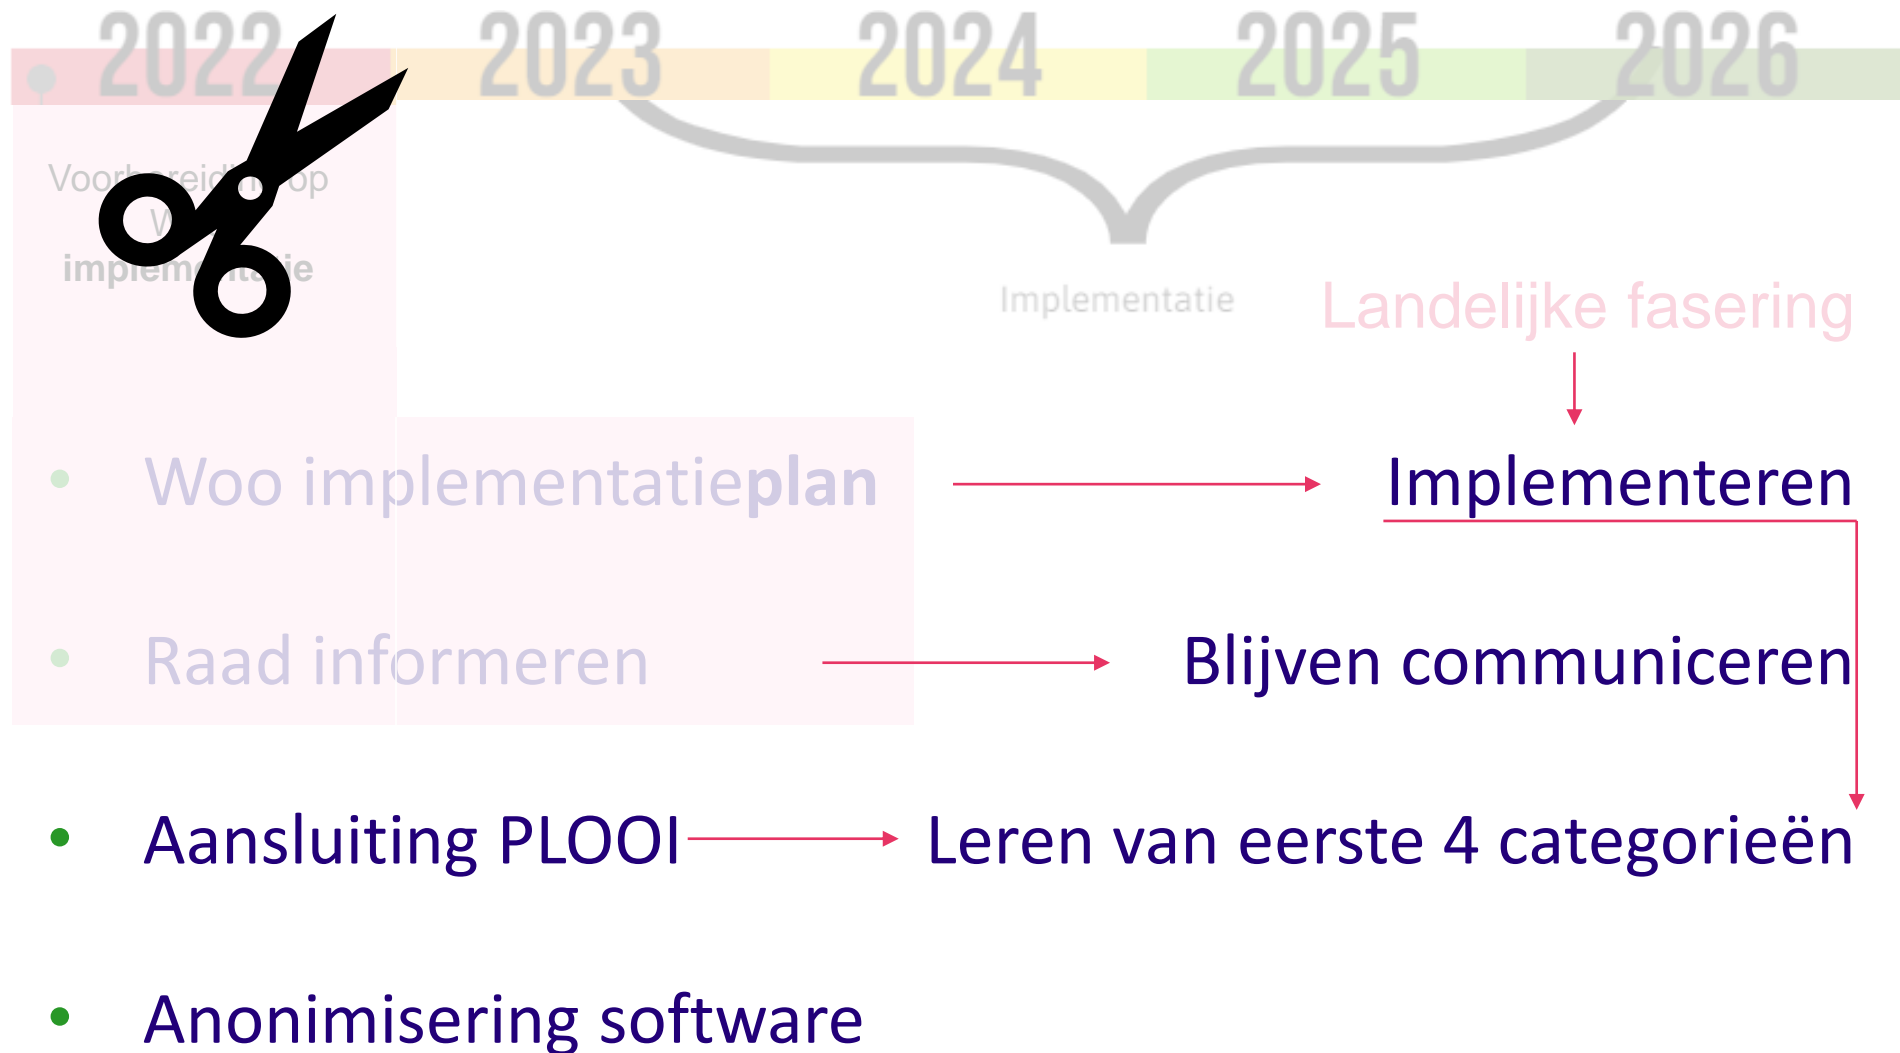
2022 2023 2024 2025 2026

Voorb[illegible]op
W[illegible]
implem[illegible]ie

Implementatie

Landelijke fasering

Implementeren

• Woo implementatieplan

• Raad informeren

Blijven communiceren

• Aansluiting PLOOI

Leren van eerste 4 categorieën

• Anonimisering software